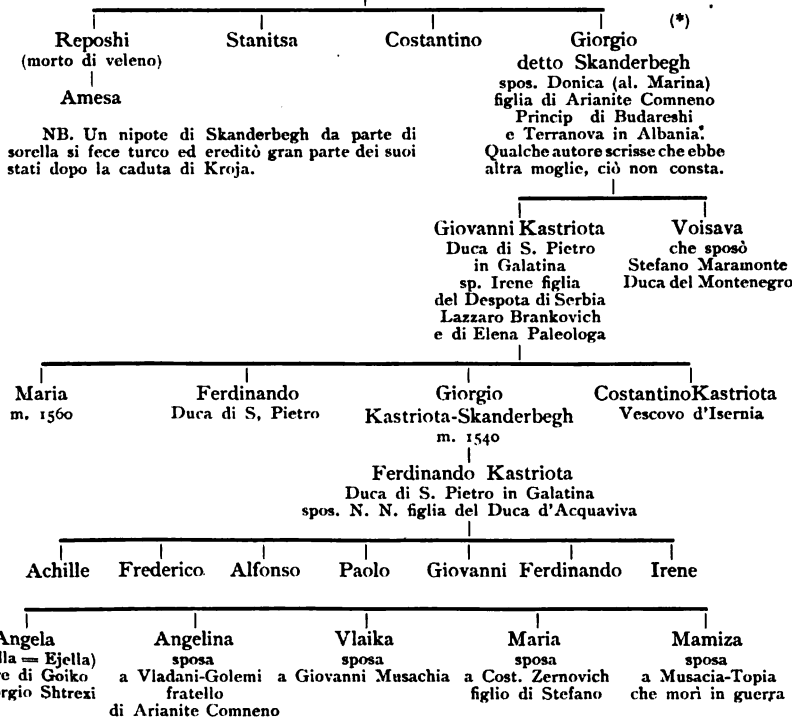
Reposhi
(morto di veleno)

Amesa

Stanitsa

Costantino

Giorgio
detto Skanderbegh
spos. Donica (al. Marina)
figlia di Arianite Comneno
Princip di Budareshi
e Terranova in Albania.
Qualche autore scrisse che ebbe
altra moglie, ciò non consta.

(*)

NB. Un nipote di Skanderbegh da parte di sorella si fece turco ed ereditò gran parte dei suoi stati dopo la caduta di Kroja.

Giovanni Kastriota
Duca di S. Pietro
in Galatina
sp. Irene figlia
del Despota di Serbia
Lazzaro Brankovich
e di Elena Paleologa

Voisava
che sposò
Stefano Maramonte
Duca del Montenegro

Maria
m. 1560

Ferdinando
Duca di S. Pietro

Giorgio
Kastriota-Skanderbegh
m. 1540

Costantino Kastriota
Vescovo d'Isernia

Ferdinando Kastriota
Duca di S. Pietro in Galatina
spos. N. N. figlia del Duca d'Acquaviva

Achille

Frederico

Alfonso

Paolo

Giovanni

Ferdinando

Irene

Angela
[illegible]lla = Ejella)
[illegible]e di Goiko
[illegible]rgio Shtrexi

Angelina
sposa
a Vladani-Golemi
fratello
di Arianite Comneno

Vlaika
sposa
a Giovanni Musachia

Maria
sposa
a Cost. Zernovich
figlio di Stefano

Mamiza
sposa
a Musacia-Topia
che morì in guerra